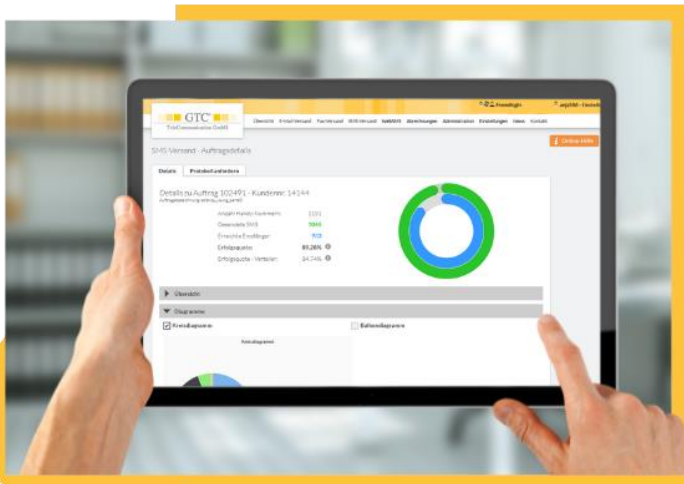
GTC
TeleCommunication GmbH

Übersicht E-Mail-Versand Fax-Versand SMS-Versand Aufträge Abrechnungen Administration Einstellungen Videos Kontakt

Freemlogin

SMS-Versand - Auftragsdetails

Online-Hilfe

Details Protokoll anfordern

Details zu Auftrag 102491 - Kundennr.: 14144

| Anzahl Handy-Nummern: | 1101 |
|---|---|
| Übermittelte SMS: | 984 |
| Erreichte Empfänger: | 935 |
| Erfolgsquote: | 85,28% |
| Erfolgsquote - Verteiler: | 84,74% |

Übersicht

Diagramme

Kreisdiagramm

Balkendiagramm

Kreisdiagramm